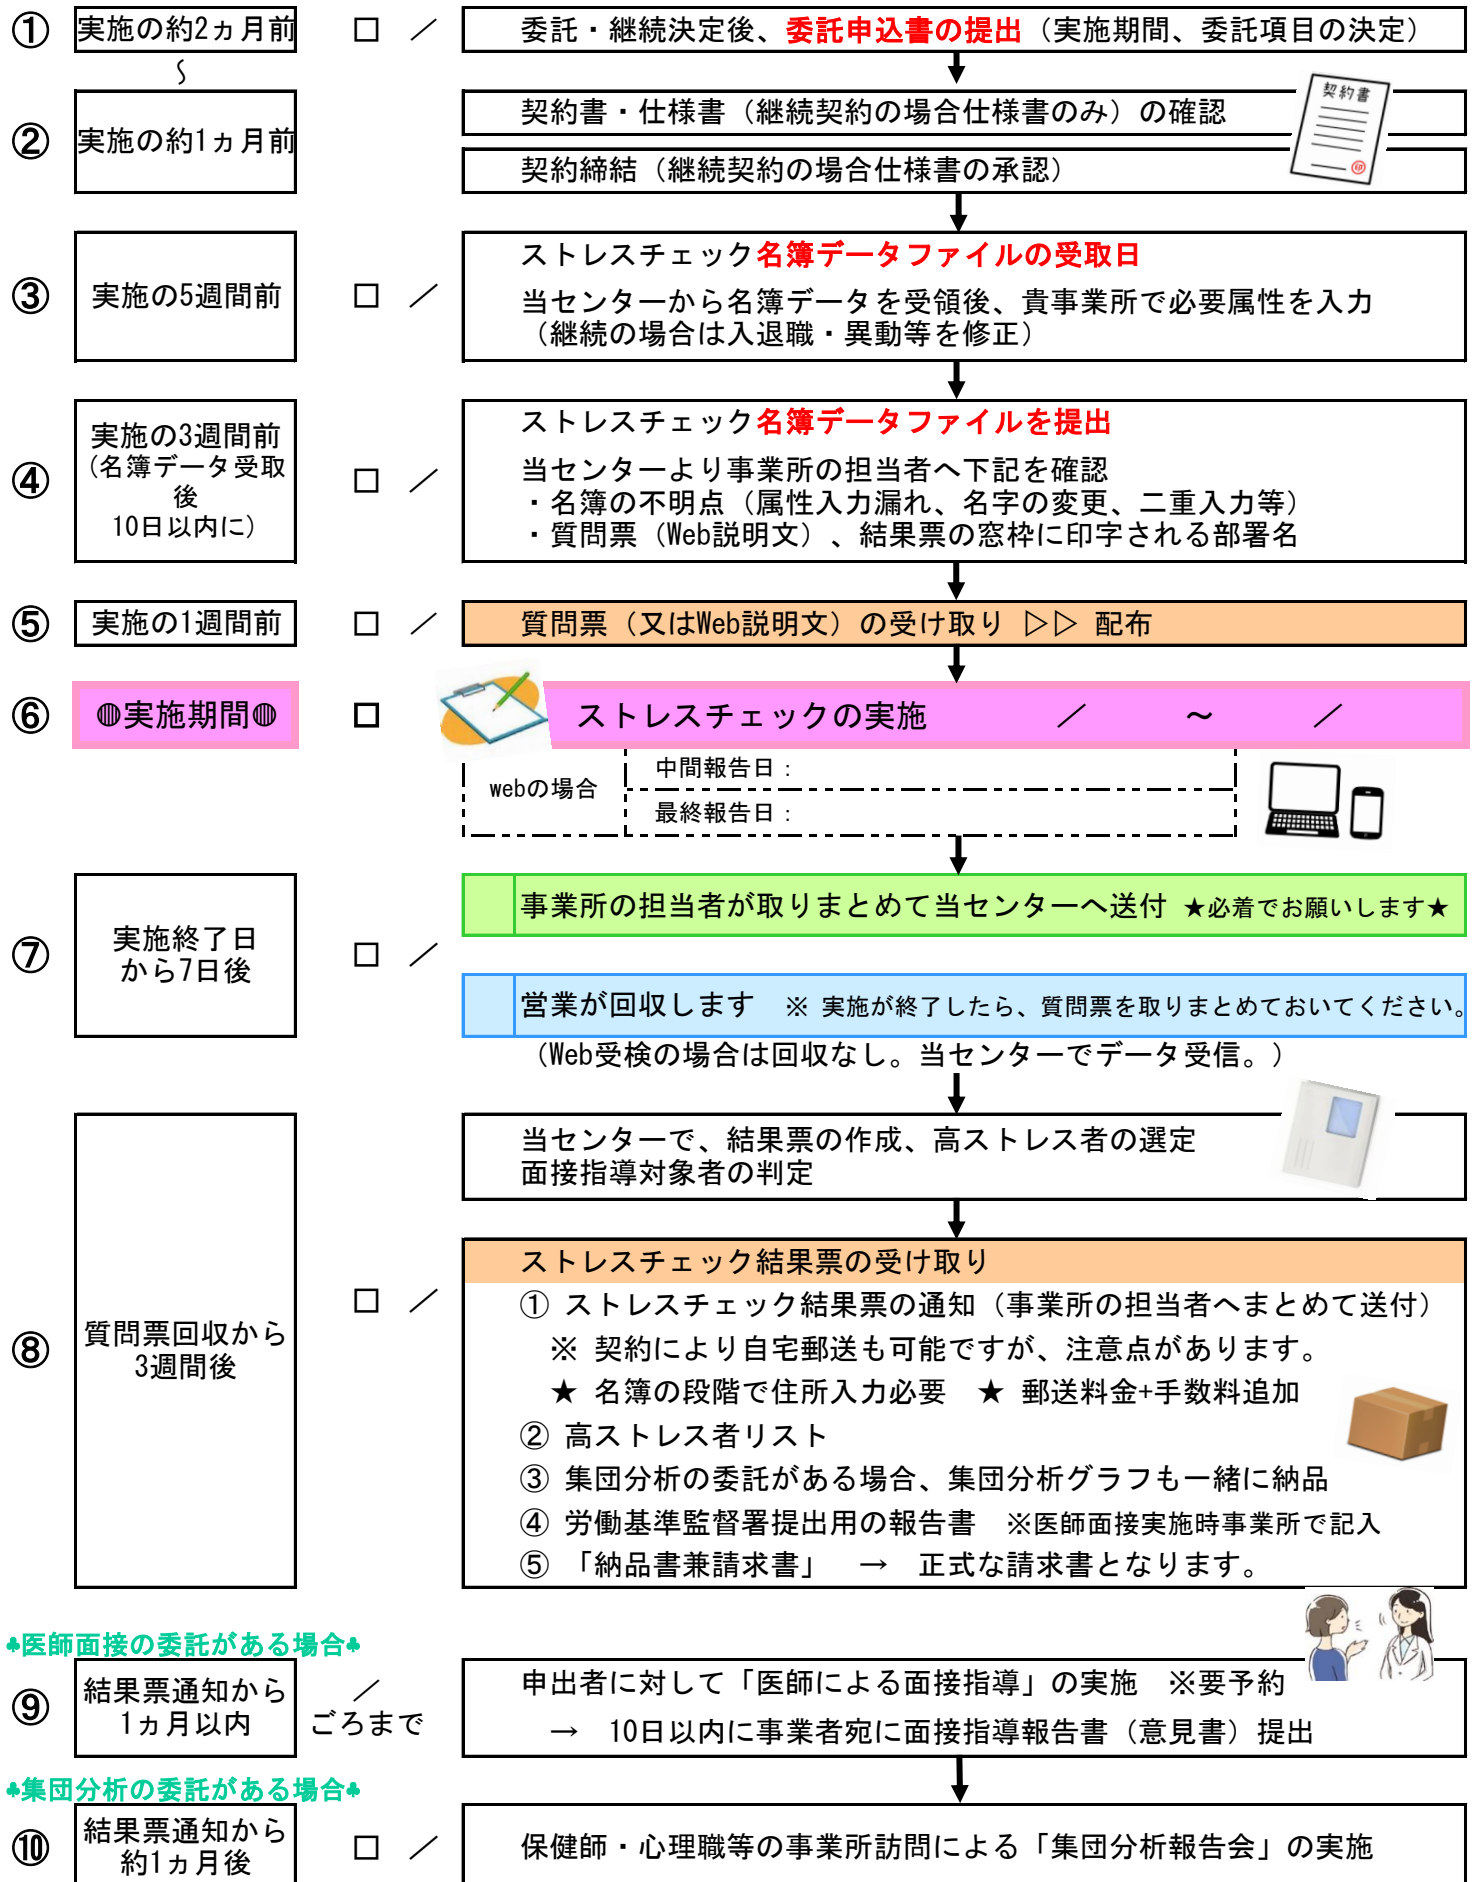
① 実施の約2ヵ月前 ☐ ／ 委託・継続決定後、委託申込書の提出（実施期間、委託項目の決定）

⟆

② 実施の約1ヵ月前 契約書・仕様書（継続契約の場合仕様書のみ）の確認

契約締結（継続契約の場合仕様書の承認）

契約書

③ 実施の5週間前 ☐ ／ ストレスチェック名簿データファイルの受取日

当センターから名簿データを受領後、貴事業所で必要属性を入力（継続の場合は入退職・異動等を修正）

④ 実施の3週間前（名簿データ受取後 10日以内に） ☐ ／ ストレスチェック名簿データファイルを提出

当センターより事業所の担当者へ下記を確認
・名簿の不明点（属性入力漏れ、名字の変更、二重入力等）
・質問票（Web説明文）、結果票の窓枠に印字される部署名

⑤ 実施の1週間前 ☐ ／ 質問票（又はWeb説明文）の受け取り ▷▷ 配布

⑥ ◍実施期間◍ ☐ ストレスチェックの実施 ／ ～ ／

webの場合 中間報告日：
最終報告日：

⑦ 実施終了日から7日後 ☐ ／ 事業所の担当者が取りまとめて当センターへ送付 ★必着でお願いします★

営業が回収します ※ 実施が終了したら、質問票を取りまとめておいてください。

（Web受検の場合は回収なし。当センターでデータ受信。）

⑧ 質問票回収から3週間後 ☐ ／ 当センターで、結果票の作成、高ストレス者の選定
面接指導対象者の判定

ストレスチェック結果票の受け取り
① ストレスチェック結果票の通知（事業所の担当者へまとめて送付）
※ 契約により自宅郵送も可能ですが、注意点があります。
★ 名簿の段階で住所入力必要 ★ 郵送料金+手数料追加
② 高ストレス者リスト
③ 集団分析の委託がある場合、集団分析グラフも一緒に納品
④ 労働基準監督署提出用の報告書 ※医師面接実施時事業所で記入
⑤ 「納品書兼請求書」 → 正式な請求書となります。

♣医師面接の委託がある場合♣
⑨ 結果票通知から1ヵ月以内 ／ ごろまで 申出者に対して「医師による面接指導」の実施 ※要予約
→ 10日以内に事業者宛に面接指導報告書（意見書）提出

♣集団分析の委託がある場合♣
⑩ 結果票通知から約1ヵ月後 ☐ ／ 保健師・心理職等の事業所訪問による「集団分析報告会」の実施